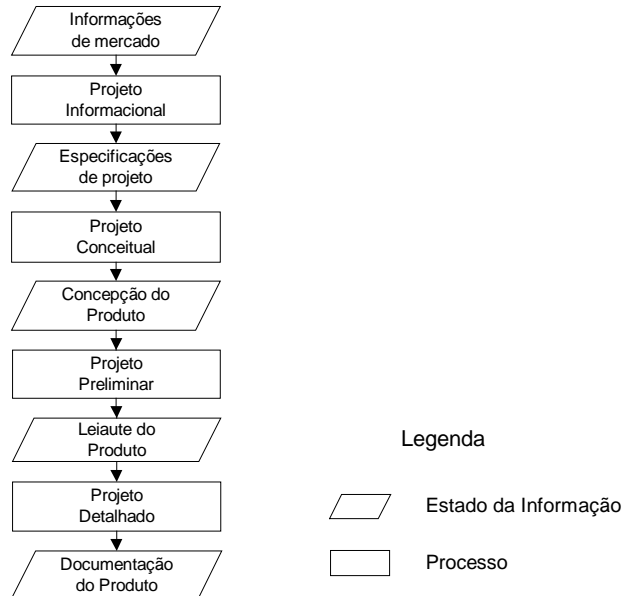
Informações de mercado

Projeto Informacional

Especificações de projeto

Projeto Conceitual

Concepção do Produto

Projeto Preliminar

Leiaute do Produto

Projeto Detalhado

Documentação do Produto

Legenda

Estado da Informação

Processo